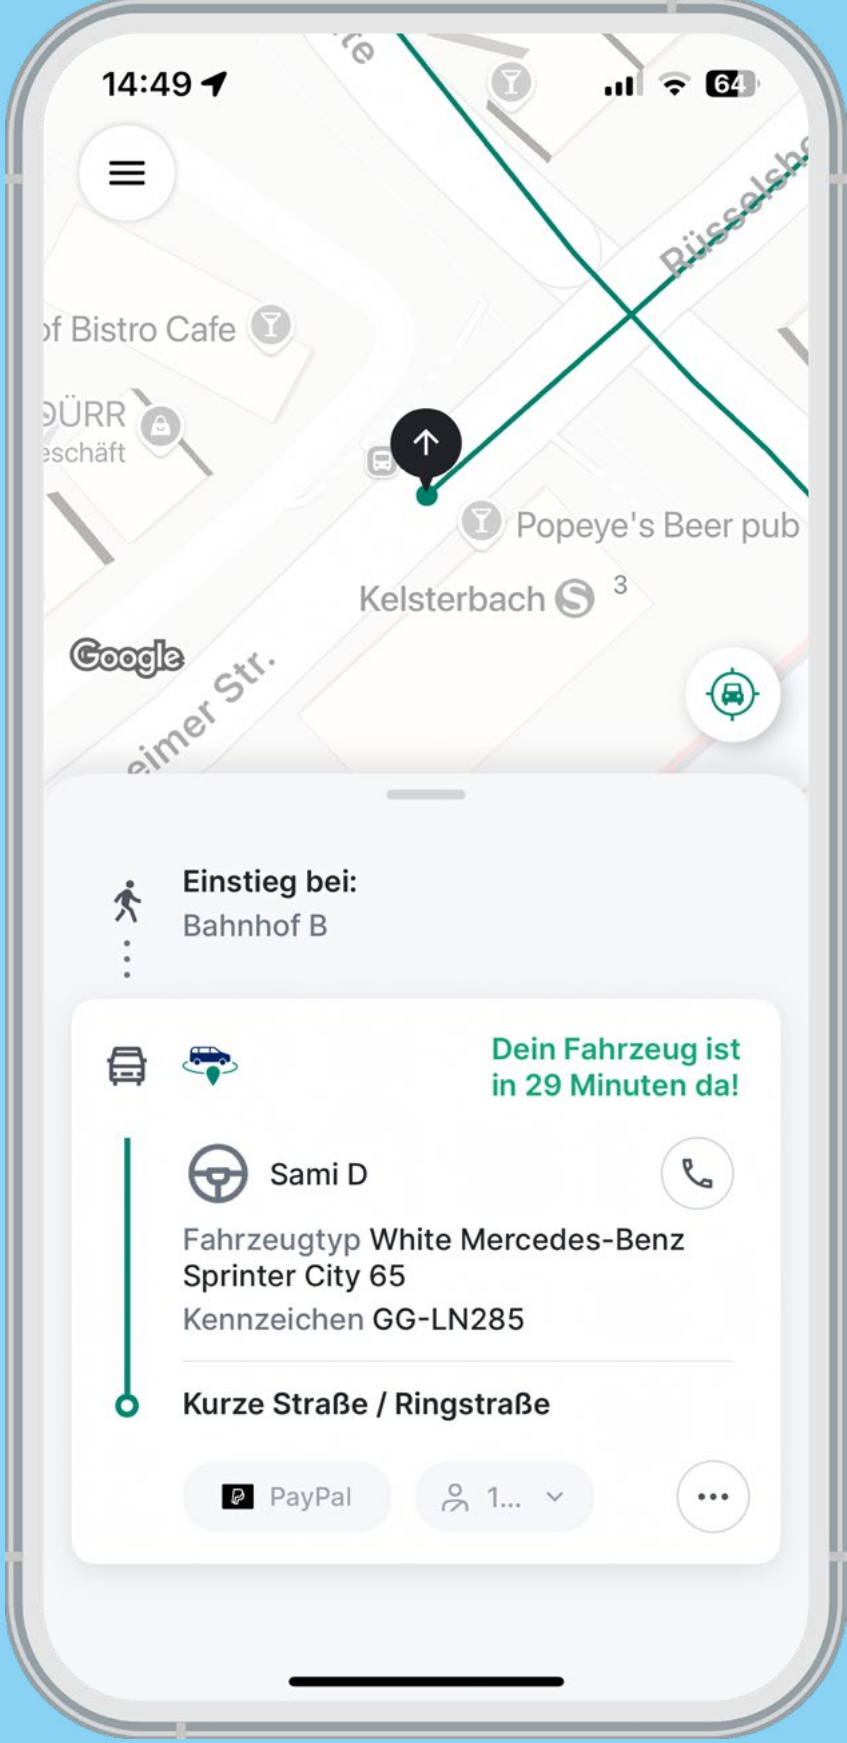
14:49

64

te

Rüsselshe

of Bistro Cafe

DÜRR
eschäft

Popeye's Beer pub

Kelsterbach

3

Google

eimer Str.

Einstieg bei:
Bahnhof B

Dein Fahrzeug ist in 29 Minuten da!

Sami D

Fahrzeugtyp White Mercedes-Benz Sprinter City 65

Kennzeichen GG-LN285

Kurze Straße / Ringstraße

PayPal

1...